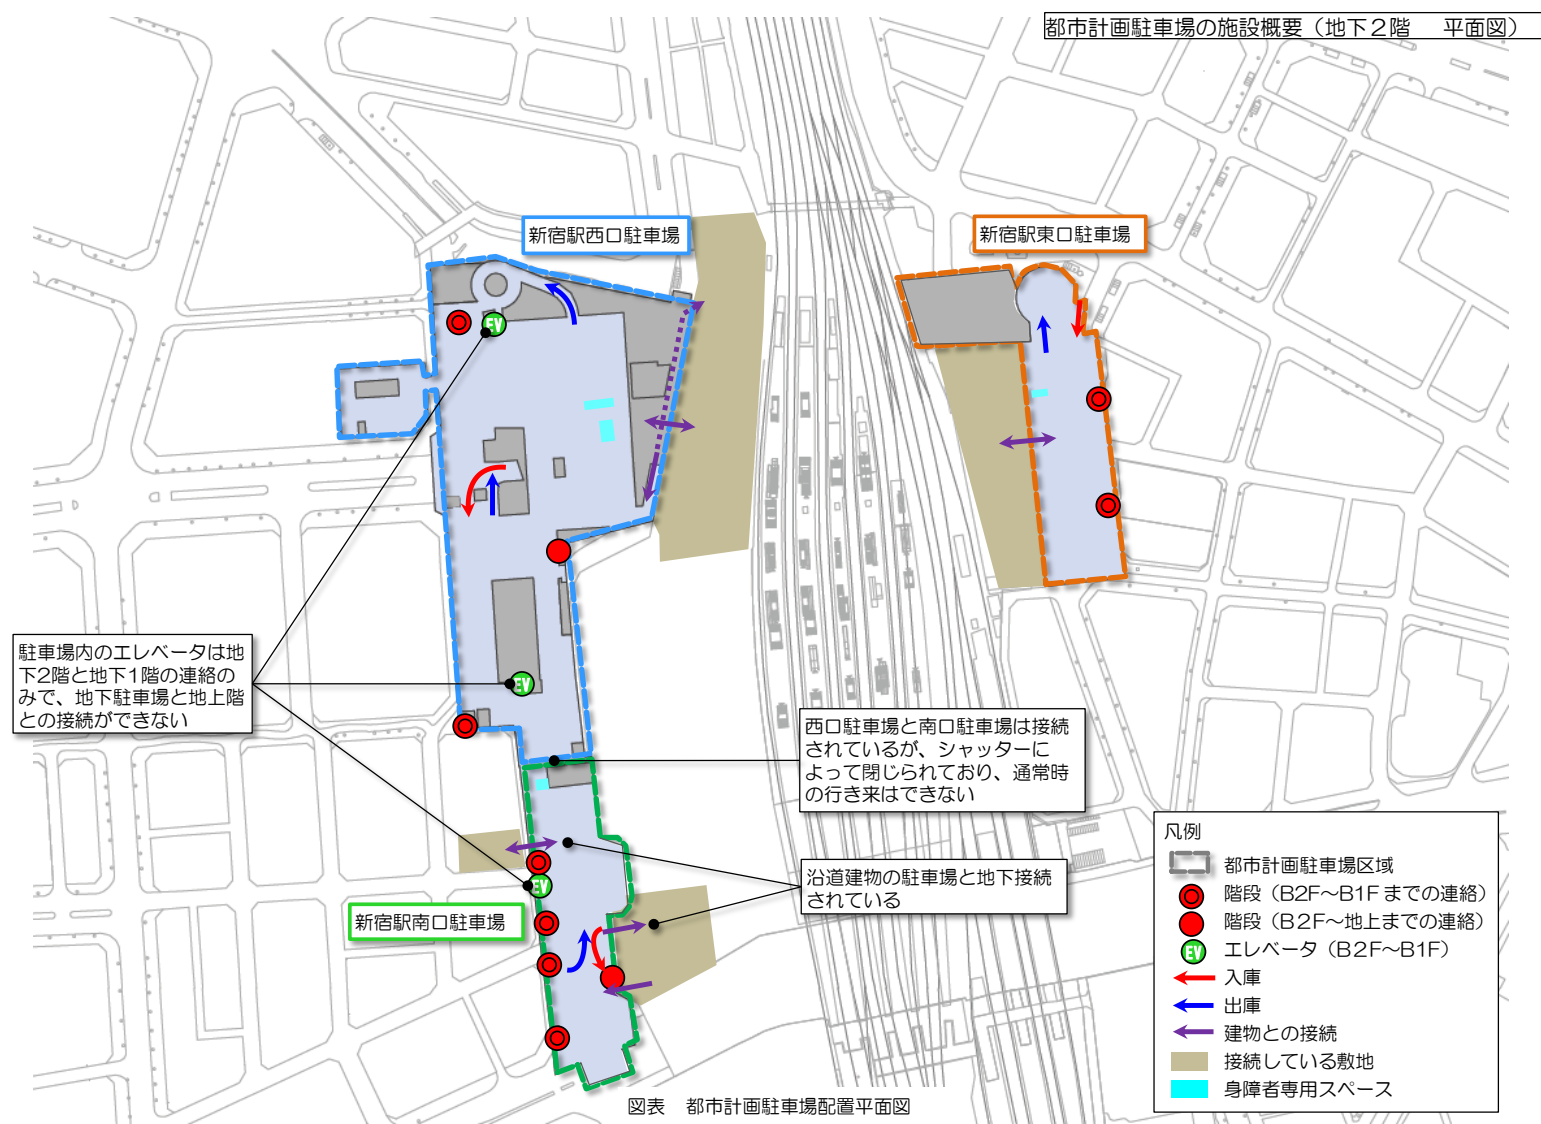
都市計画駐車場の施設概要（地下２階　平面図）

新宿駅西口駐車場

新宿駅東口駐車場

EV

駐車場内のエレベータは地下2階と地下1階の連絡のみで、地下駐車場と地上階との接続ができない

EV

西口駐車場と南口駐車場は接続されているが、シャッターによって閉じられており、通常時の行き来はできない

EV

沿道建物の駐車場と地下接続されている

新宿駅南口駐車場

凡例
都市計画駐車場区域
階段（B2F～B1Fまでの連絡）
階段（B2F～地上までの連絡）
エレベータ（B2F～B1F）
入庫
出庫
建物との接続
接続している敷地
身障者専用スペース

図表　都市計画駐車場配置平面図